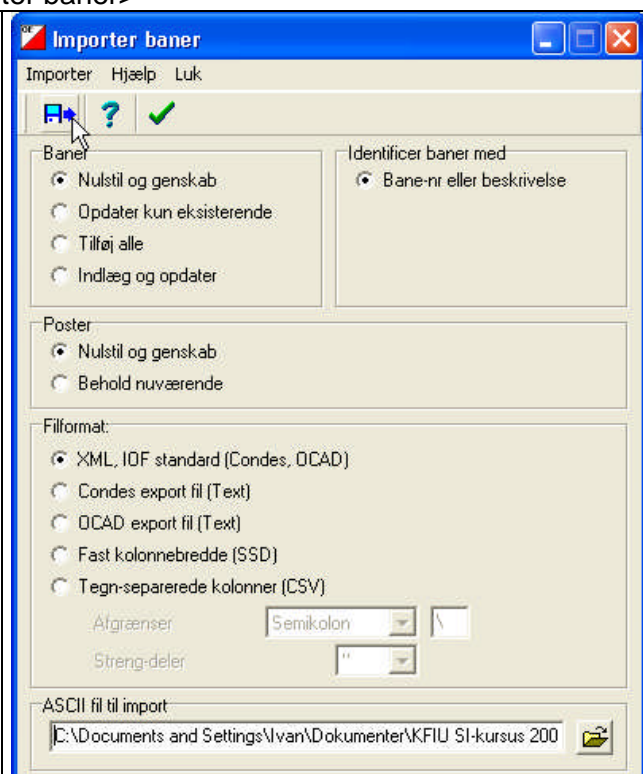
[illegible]ter baner>

Importer baner

Importer Hjælp Luk

Baner
Nulstil og genskab
Opdater kun eksisterende
Tilføj alle
Indlæg og opdater

Identificer baner med
Bane-nr eller beskrivelse

Poster
Nulstil og genskab
Behold nuværende

Filformat:
XML, IOF standard (Condes, OCAD)
Condes export fil (Text)
OCAD export fil (Text)
Fast kolonnebredde (SSD)
Tegn-separerede kolonner (CSV)
Afgrænser Semikolon \
Streng-deler "

ASCII fil til import
C:\Documents and Settings\Ivan\Dokumenter\KFIU SI-kursus 200